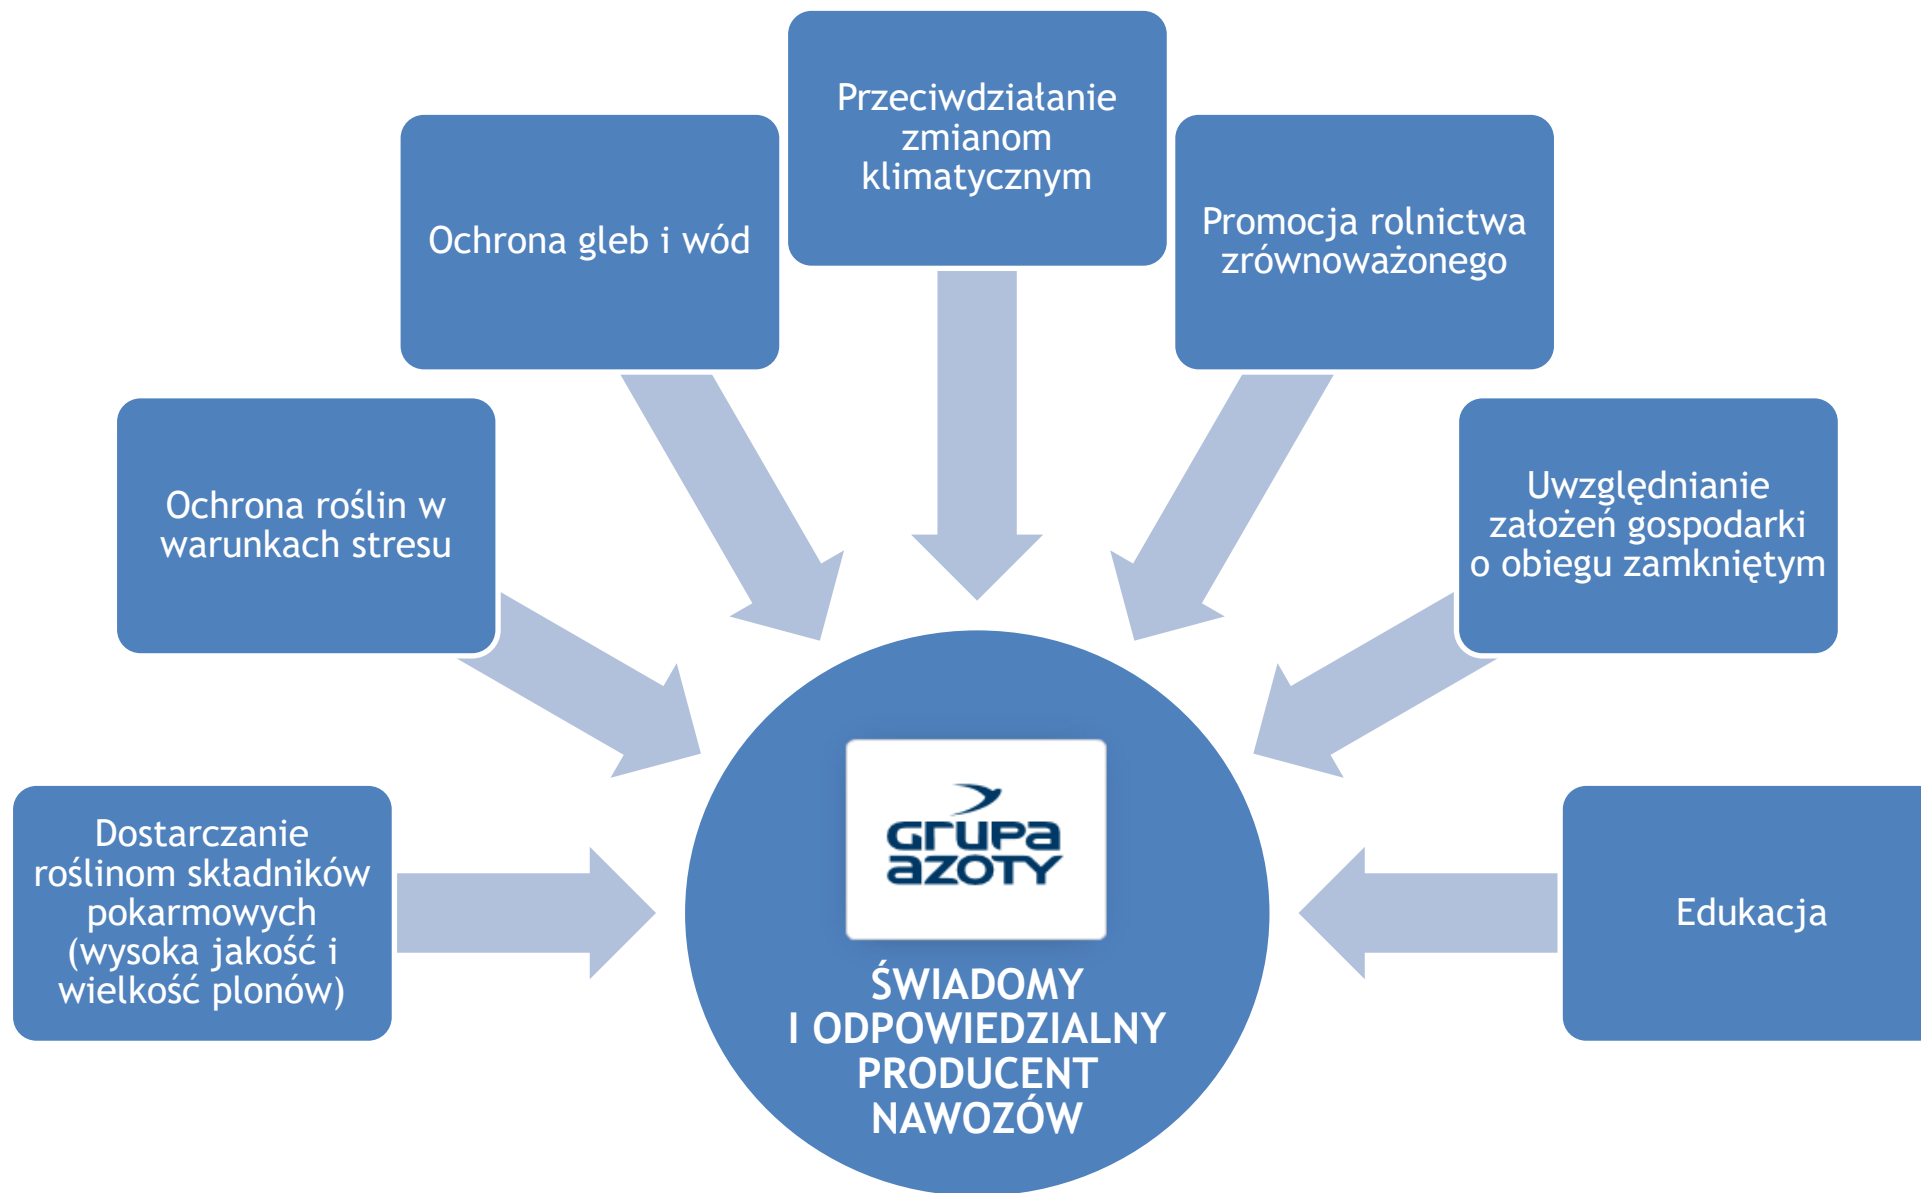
Przeciwdziałanie zmianom klimatycznym

Ochrona gleb i wód

Promocja rolnictwa zrównoważonego

Ochrona roślin w warunkach stresu

Uwzględnianie założeń gospodarki o obiegu zamkniętym

Dostarczanie roślinom składników pokarmowych (wysoka jakość i wielkość plonów)

Edukacja

grupa azoty

ŚWIADOMY I ODPOWIEDZIALNY PRODUCENT NAWOZÓW